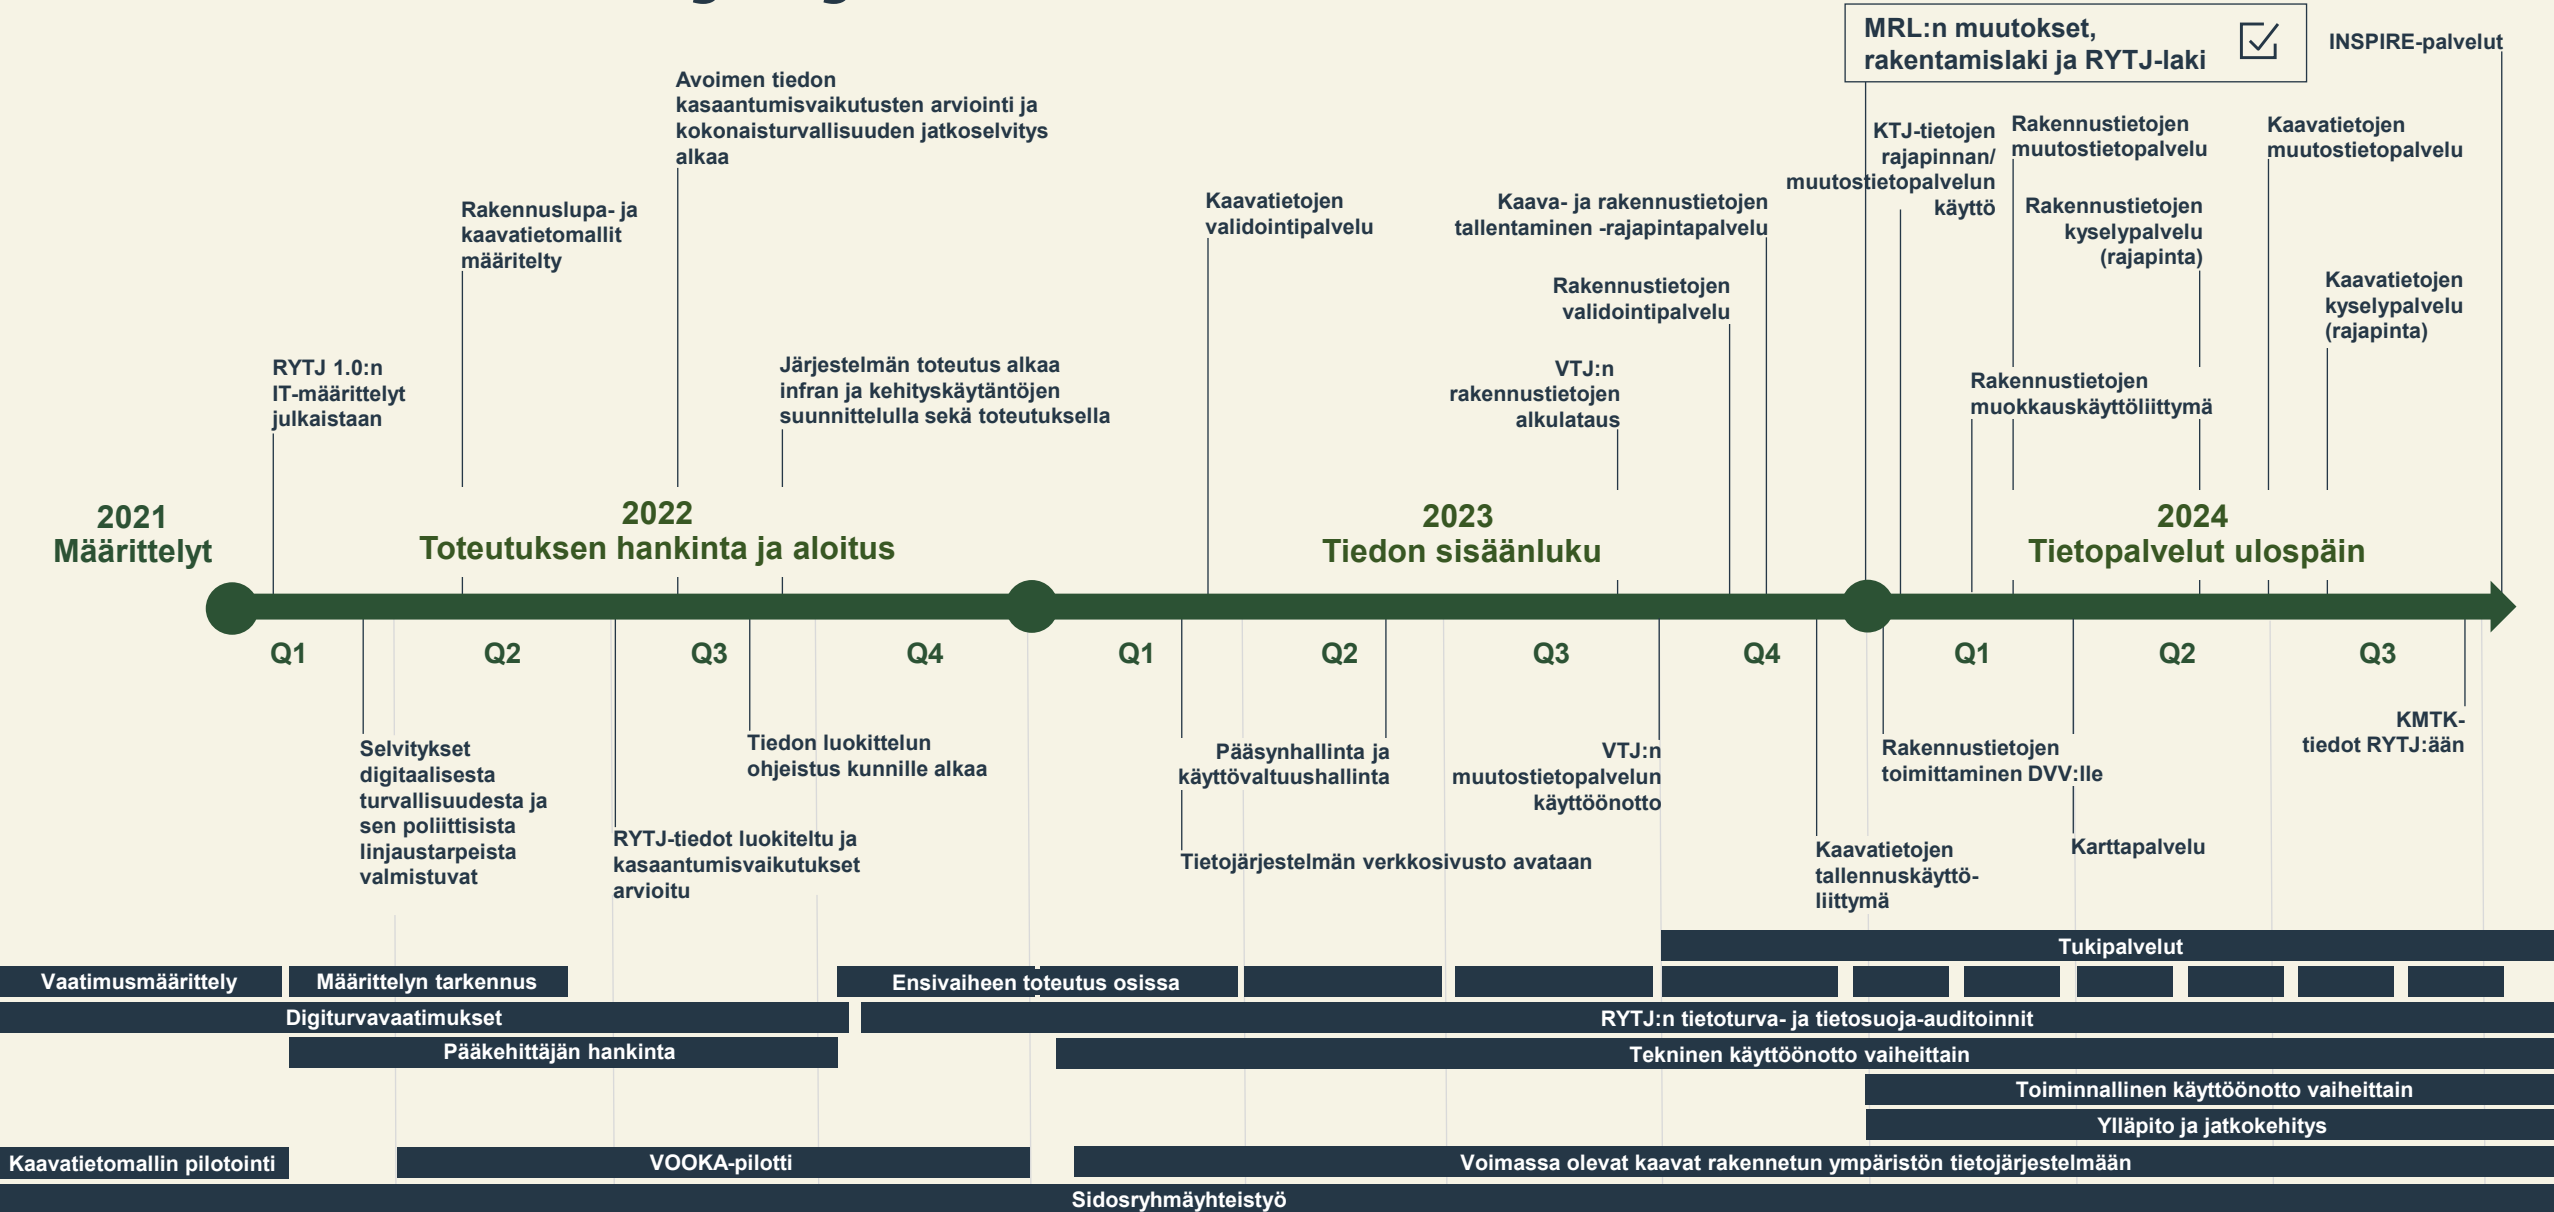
MRL:n muutokset, rakentamislaki ja RYTJ-laki

INSPIRE-palvelut

Avoimen tiedon kasaantumisvaikutusten arviointi ja kokonaisturvallisuuden jatkoselvitys alkaa

Rakennuslupa- ja kaavatietomallit määritelty

RYTJ 1.0:n IT-määrittelyt julkaistaan

Järjestelmän toteutus alkaa infran ja kehityskäytäntöjen suunnittelulla sekä toteutuksella

Kaavatietojen validointipalvelu

Kaava- ja rakennustietojen tallentaminen -rajapintapalvelu

Rakennustietojen validointipalvelu

VTJ:n rakennustietojen alkulataus

KTJ-tietojen rajapinnan/ muutostietopalvelun käyttö

Rakennustietojen muutostietopalvelu

Rakennustietojen kyselypalvelu (rajapinta)

Rakennustietojen muokkauskäyttöliittymä

Kaavatietojen muutostietopalvelu

Kaavatietojen kyselypalvelu (rajapinta)

2021
Määrittelyt

2022
Toteutuksen hankinta ja aloitus

2023
Tiedon sisäänluku

2024
Tietopalvelut ulospäin

Q1 Q2 Q3 Q4 Q1 Q2 Q3 Q4 Q1 Q2 Q3

Selvitykset digitaalisesta turvallisuudesta ja sen poliittisista linjaustarpeista valmistuvat

RYTJ-tiedot luokiteltu ja kasaantumisvaikutukset arvioitu

Tiedon luokittelun ohjeistus kunnille alkaa

Pääsynhallinta ja käyttövaltuushallinta

Tietojärjestelmän verkkosivusto avataan

VTJ:n muutostietopalvelun käyttöönotto

Kaavatietojen tallennuskäyttöliittymä

Rakennustietojen toimittaminen DVV:lle

Karttapalvelu

KMTK-tiedot RYTJ:ään

Tukipalvelut

Vaatimusmäärittely

Määrittelyn tarkennus

Ensivaiheen toteutus osissa

Digiturvavaatimukset

RYTJ:n tietoturva- ja tietosuoja-auditoinnit

Pääkehittäjän hankinta

Tekninen käyttöönotto vaiheittain

Toiminnallinen käyttöönotto vaiheittain

Ylläpito ja jatkokehitys

Kaavatietomallin pilotointi

VOOKA-pilotti

Voimassa olevat kaavat rakennetun ympäristön tietojärjestelmään

Sidosryhmäyhteistyö